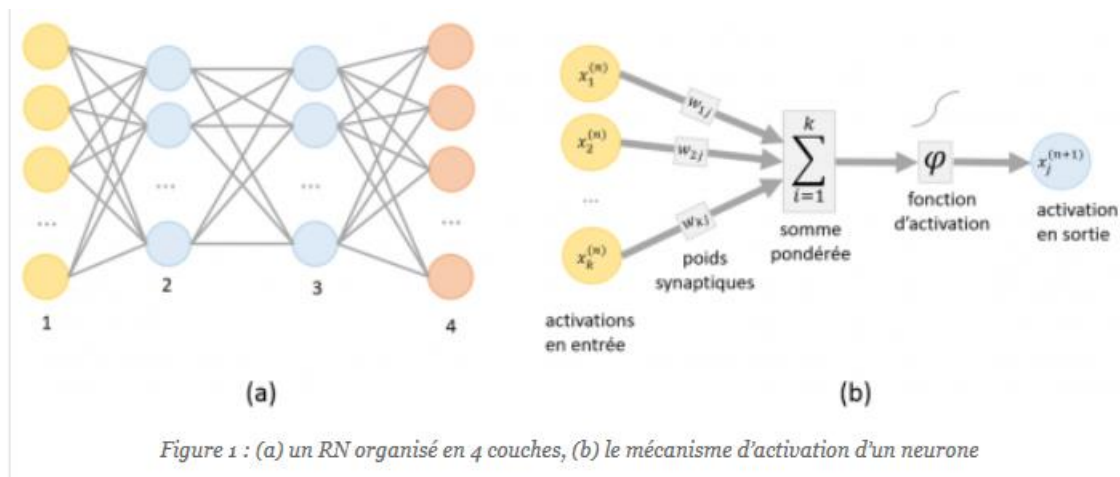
...

...

...

...

1

2

3

4

(a)

$x_1^{(n)}$

$x_2^{(n)}$

...

$x_k^{(n)}$

$w_{1j}$

$w_{2j}$

$w_{kj}$

poids synaptiques

activations en entrée

$\sum_{i=1}^{k}$

somme pondérée

$\varphi$

fonction d'activation

$x_j^{(n+1)}$

activation en sortie

(b)

Figure 1 : (a) un RN organisé en 4 couches, (b) le mécanisme d'activation d'un neurone